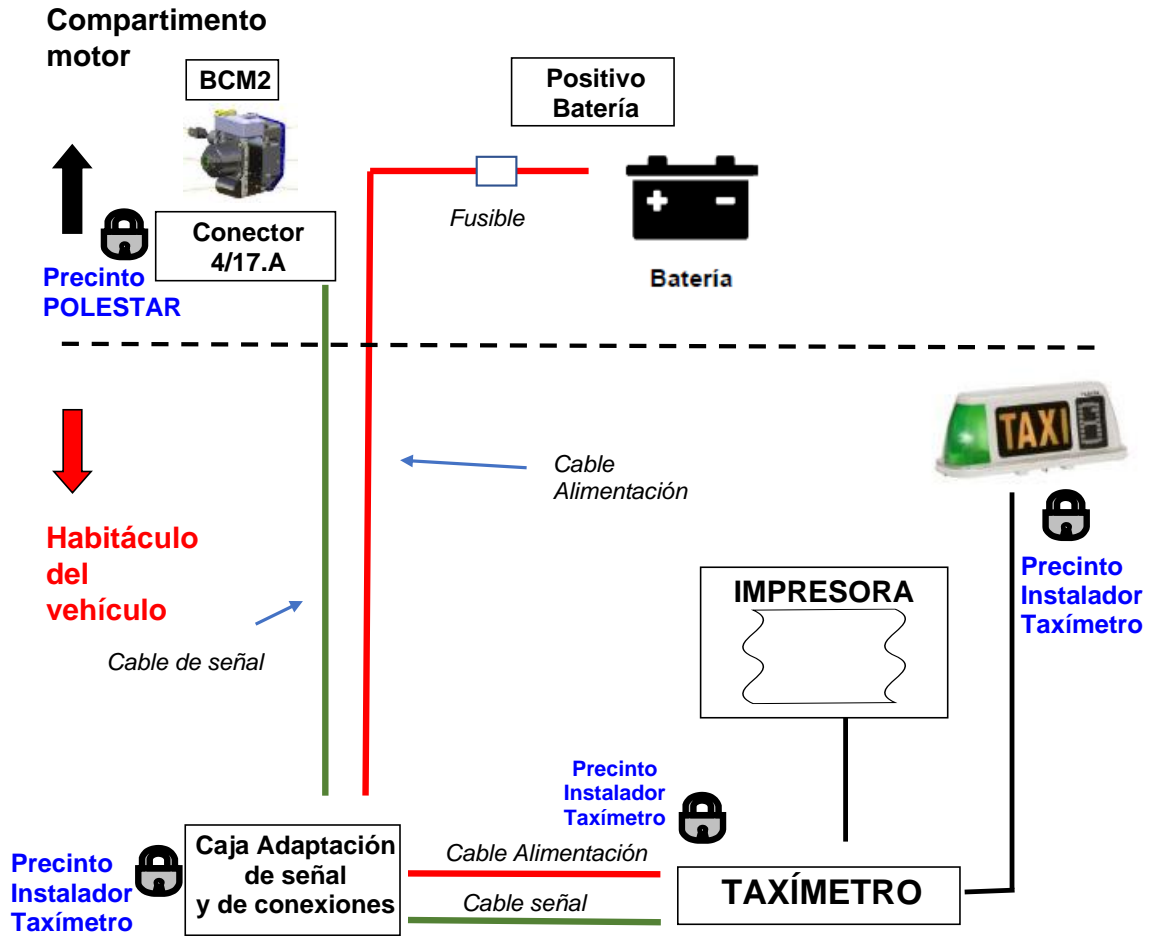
Compartimento motor

BCM2

Positivo Batería

Fusible

Batería

Conector 4/17.A

Precinto POLESTAR

TAXI

Cable Alimentación

Habitáculo del vehículo

Precinto Instalador Taxímetro

IMPRESORA

Cable de señal

Precinto Instalador Taxímetro

Precinto Instalador Taxímetro

Caja Adaptación de señal y de conexiones

Cable Alimentación

Cable señal

TAXÍMETRO